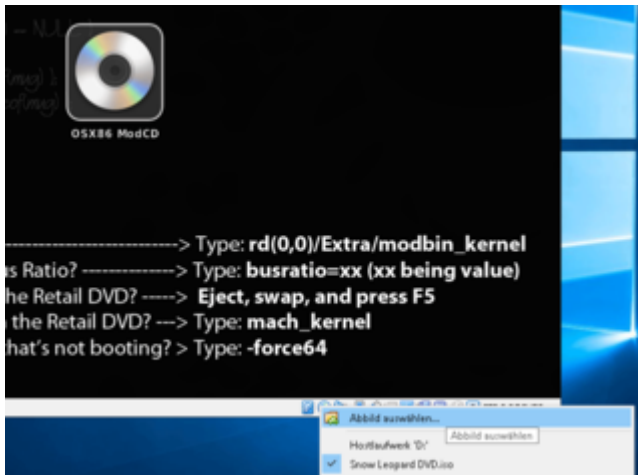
OSX86 ModCD

------------------------> Type: rd(0,0)/Extra/modbin_kernel
s Ratio? --------------> Type: busratio=xx (xx being value)
he Retail DVD? -----> Eject, swap, and press F5
the Retail DVD? ---> Type: mach_kernel
hat's not booting? > Type: -force64

Abbild auswählen...
Abbild auswählen
Hostlaufwerk 'D:'
Snow Leopard DVD.iso